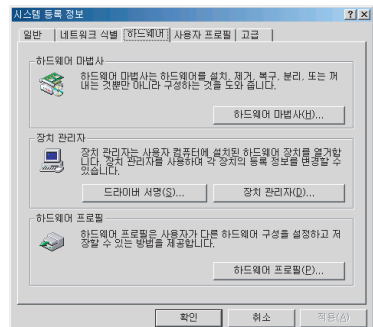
시스템 등록 정보 ? X

일반 | 네트워크 식별 | 하드웨어 | 사용자 프로필 | 고급

하드웨어 마법사

하드웨어 마법사는 하드웨어를 설치, 제거, 복구, 분리, 또는 꺼내는 것뿐만 아니라 구성하는 것을 도와 줍니다.

하드웨어 마법사(H)...

장치 관리자

장치 관리자는 사용자 컴퓨터에 설치된 하드웨어 장치를 열거합니다. 장치 관리자를 사용하여 각 장치의 등록 정보를 변경할 수 있습니다.

드라이버 서명(S)... 장치 관리자(D)...

하드웨어 프로필

하드웨어 프로필은 사용자가 다른 하드웨어 구성을 설정하고 저장할 수 있는 방법을 제공합니다.

하드웨어 프로필(P)...

확인 취소 적용(A)